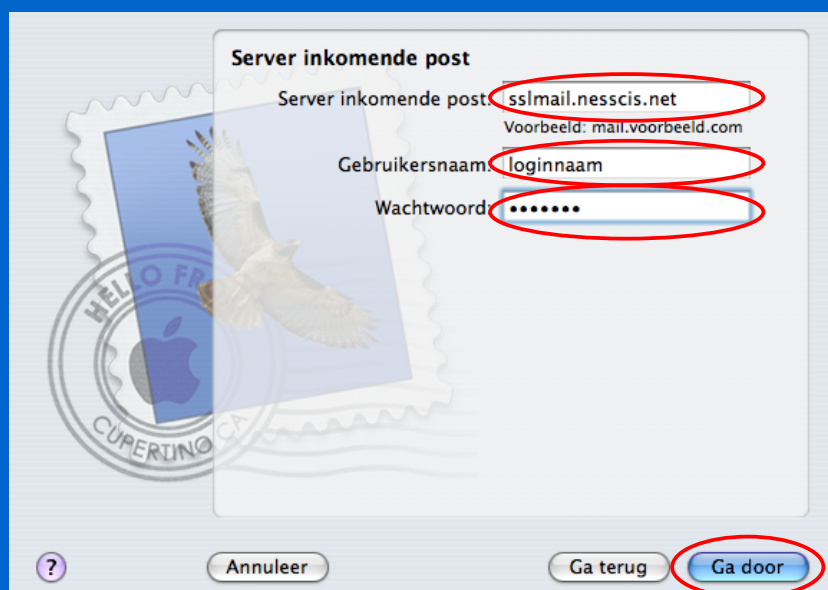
Server inkomende post

Server inkomende post: sslmail.nesscis.net

Voorbeeld: mail.voorbeeld.com

Gebruikersnaam: loginnaam

Wachtwoord: •••••••

HELLO FR

CUPERTINO, CA

?

Annuleer

Ga terug

Ga door